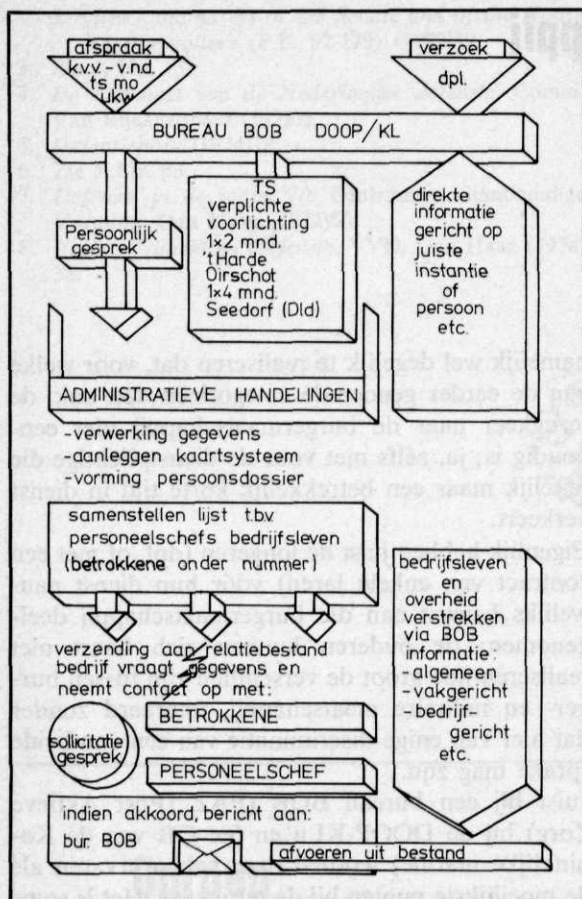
afspraak
k.v.v - v.nd.
ts mo
ukw

verzoek
dpl.

BUREAU BOB DOOP/KL

Persoonlijk gesprek

TS
verplichte voorlichting
1×2 mnd.
't Harde
Oirschot
1×4 mnd.
Seedorf (Dld)

direkte informatie gericht op juiste instantie of persoon etc.

ADMINISTRATIEVE HANDELINGEN

-verwerking gegevens
-aanleggen kaartsysteem
-vorming persoonsdossier

samenstellen lijst t.b.v personeelschefs bedrijfsleven (betrokkene onder nummer)

bedrijfsleven en overheid verstrekken via BOB informatie:
-algemeen
-vakgericht
-bedrijf-gericht
etc.

verzending aan relatiebestand
bedrijf vraagt gegevens en neemt contact op met:

sollicitatie gesprek

BETROKKENE

PERSONEELSCHEF

indien akkoord, bericht aan:
bur. BOB

afvoeren uit bestand